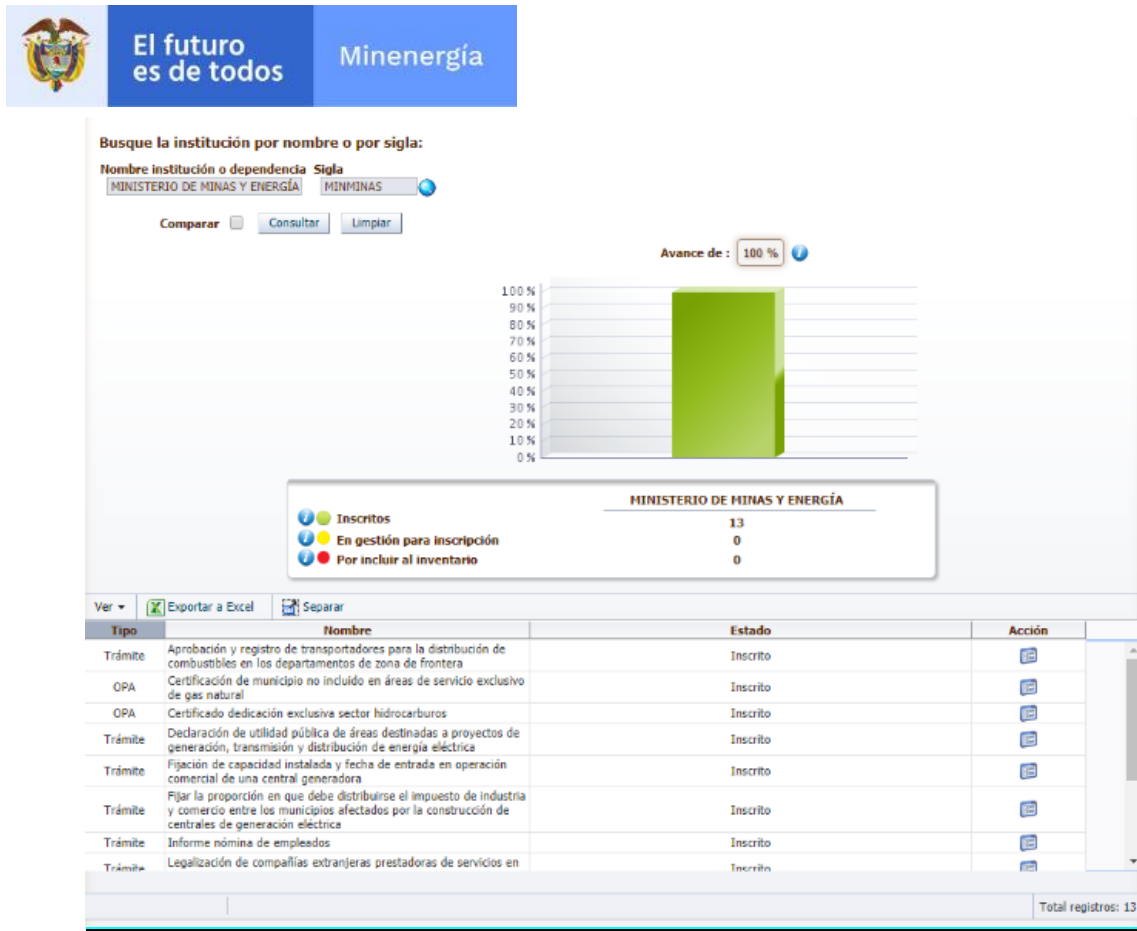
El futuro es de todos

Minenergía

Busque la institución por nombre o por sigla:

Nombre institución o dependencia: MINISTERIO DE MINAS Y ENERGÍA

Sigla: MINMINAS

Comparar Consultar Limpiar

Avance de : 100 %

100 %
90 %
80 %
70 %
60 %
50 %
40 %
30 %
20 %
10 %
0 %

| | MINISTERIO DE MINAS Y ENERGÍA |
|---|---|
| Inscritos | 13 |
| En gestión para inscripción | 0 |
| Por incluir al inventario | 0 |

Ver ▾ Exportar a Excel Separar

| Tipo | Nombre | Estado | Acción |
|---|---|---|---|
| Trámite | Aprobación y registro de transportadores para la distribución de combustibles en los departamentos de zona de frontera | Inscrito | |
| OPA | Certificación de municipio no incluido en áreas de servicio exclusivo de gas natural | Inscrito | |
| OPA | Certificado dedicación exclusiva sector hidrocarburos | Inscrito | |
| Trámite | Declaración de utilidad pública de áreas destinadas a proyectos de generación, transmisión y distribución de energía eléctrica | Inscrito | |
| Trámite | Fijación de capacidad instalada y fecha de entrada en operación comercial de una central generadora | Inscrito | |
| Trámite | Fijar la proporción en que debe distribuirse el impuesto de industria y comercio entre los municipios afectados por la construcción de centrales de generación eléctrica | Inscrito | |
| Trámite | Informe nómina de empleados | Inscrito | |
| Trámite | Legalización de compañías extranjeras prestadoras de servicios en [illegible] | Inscrito | |

Total registros: 13